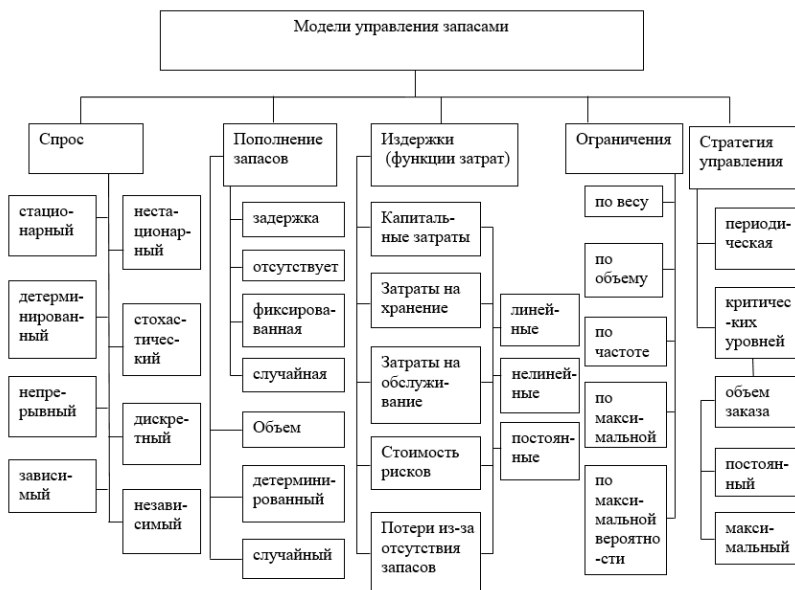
Модели управления запасами

Спрос

стационарный

нестационарный

детерминированный

стохастический

непрерывный

дискретный

зависимый

независимый

Пополнение запасов

задержка

отсутствует

фиксированная

случайная

Объем

детерминированный

случайный

Издержки (функции затрат)

Капитальные затраты

Затраты на хранение

Затраты на обслуживание

Стоимость рисков

Потери из-за отсутствия запасов

линейные

нелинейные

постоянные

Ограничения

по весу

по объему

по частоте

по максимальной

по максимальной вероятности

Стратегия управления

периодическая

критических уровней

объем заказа

постоянный

максимальный